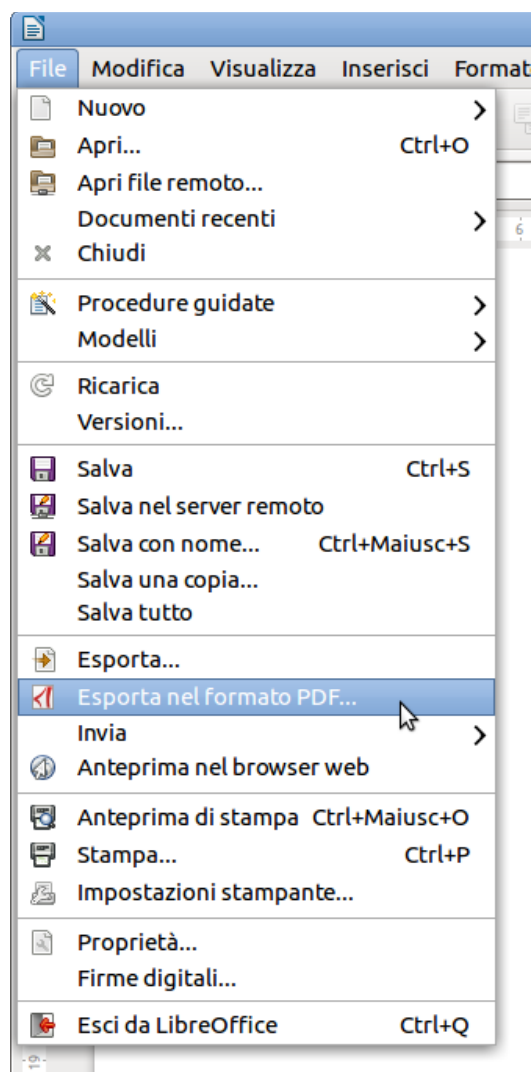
File Modifica Visualizza Inserisci Format

Nuovo
Apri... Ctrl+O
Apri file remoto...
Documenti recenti
Chiudi

Procedure guidate
Modelli

Ricarica
Versioni...

Salva Ctrl+S
Salva nel server remoto
Salva con nome... Ctrl+Maiusc+S
Salva una copia...
Salva tutto

Esporta...
Esporta nel formato PDF...
Invia
Anteprima nel browser web

Anteprima di stampa Ctrl+Maiusc+O
Stampa... Ctrl+P
Impostazioni stampante...

Proprietà...
Firme digitali...

Esci da LibreOffice Ctrl+Q